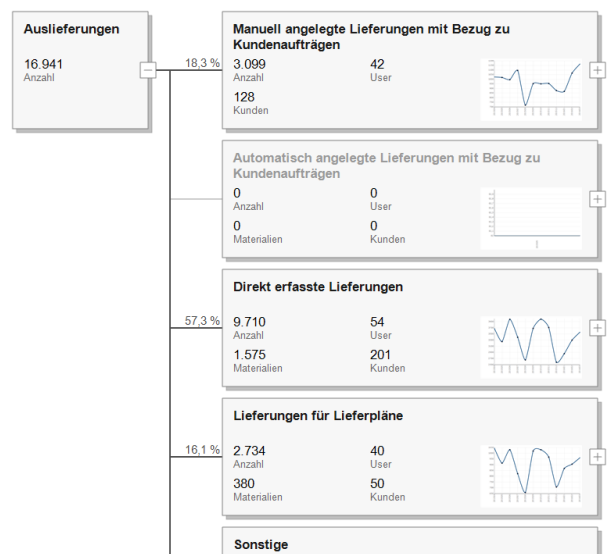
Auslieferungen
16.941
Anzahl

18,3 %
Manuell angelegte Lieferungen mit Bezug zu Kundenaufträgen
3.099
Anzahl
42
User
128
Kunden

Automatisch angelegte Lieferungen mit Bezug zu Kundenaufträgen
0
Anzahl
0
User
0
Materialien
0
Kunden

57,3 %
Direkt erfasste Lieferungen
9.710
Anzahl
54
User
1.575
Materialien
201
Kunden

16,1 %
Lieferungen für Lieferpläne
2.734
Anzahl
40
User
380
Materialien
50
Kunden

Sonstige